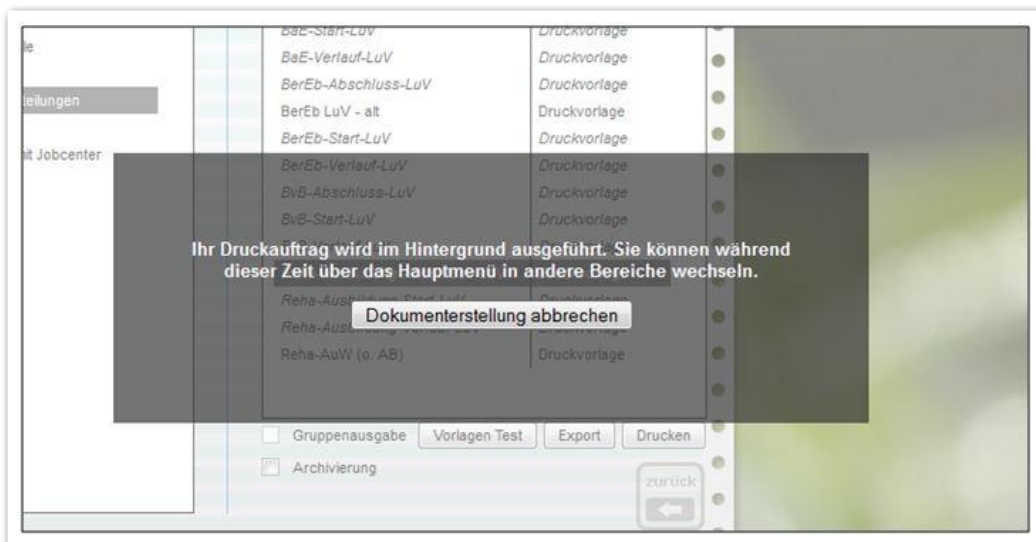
le

teilungen

it Jobcenter

| BaE-Start-LuV | Druckvorlage |
|---|---|
| BaE-Verlauf-LuV | Druckvorlage |
| BerEb-Abschluss-LuV | Druckvorlage |
| BerEb LuV - alt | Druckvorlage |
| BerEb-Start-LuV | Druckvorlage |
| BerEb-Verlauf-LuV | Druckvorlage |
| BvB-Abschluss-LuV | Druckvorlage |
| BvB-Start-LuV | Druckvorlage |
| Reha-Ausbildung-Start-LuV | Druckvorlage |
| Reha-Aus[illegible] | Druckvorlage |
| Reha-AuW (o. AB) | Druckvorlage |

Ihr Druckauftrag wird im Hintergrund ausgeführt. Sie können während dieser Zeit über das Hauptmenü in andere Bereiche wechseln.

Dokumenterstellung abbrechen

Gruppenausgabe Vorlagen Test Export Drucken

Archivierung

zurück